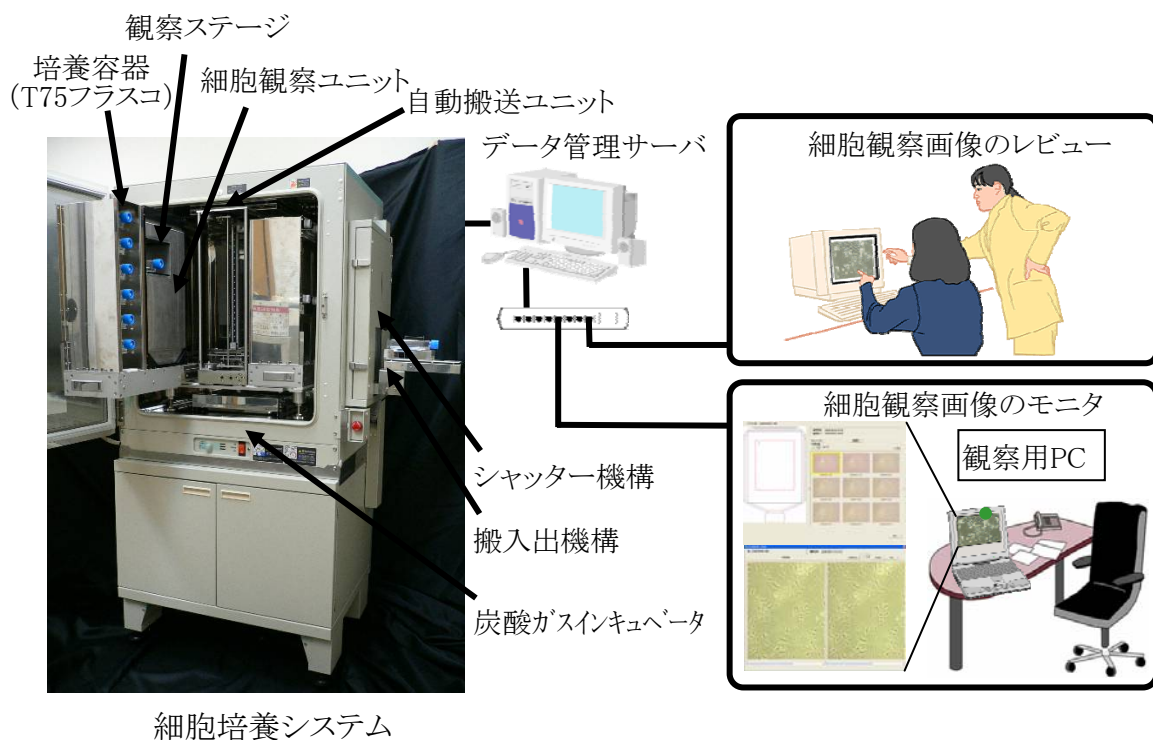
観察ステージ

培養容器
(T75フラスコ)

細胞観察ユニット

自動搬送ユニット

データ管理サーバ

細胞観察画像のレビュー

細胞観察画像のモニタ

観察用PC

シャッター機構

搬入出機構

炭酸ガスインキュベータ

細胞培養システム